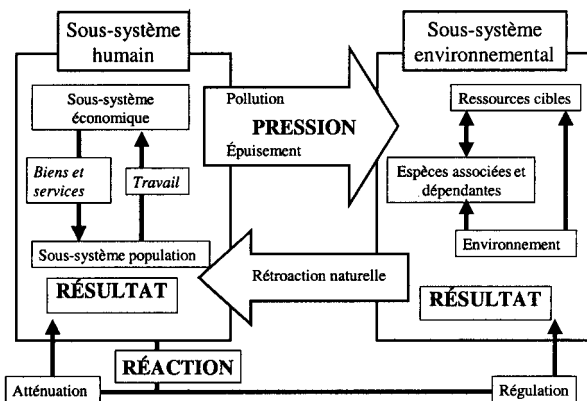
Sous-système humain

Sous-système économique

Biens et services

Travail

Sous-système population

RÉSULTAT

Pollution

PRESSION

Épuisement

Rétroaction naturelle

Sous-système environnemental

Ressources cibles

Espèces associées et dépendantes

Environnement

RÉSULTAT

RÉACTION

Atténuation

Régulation